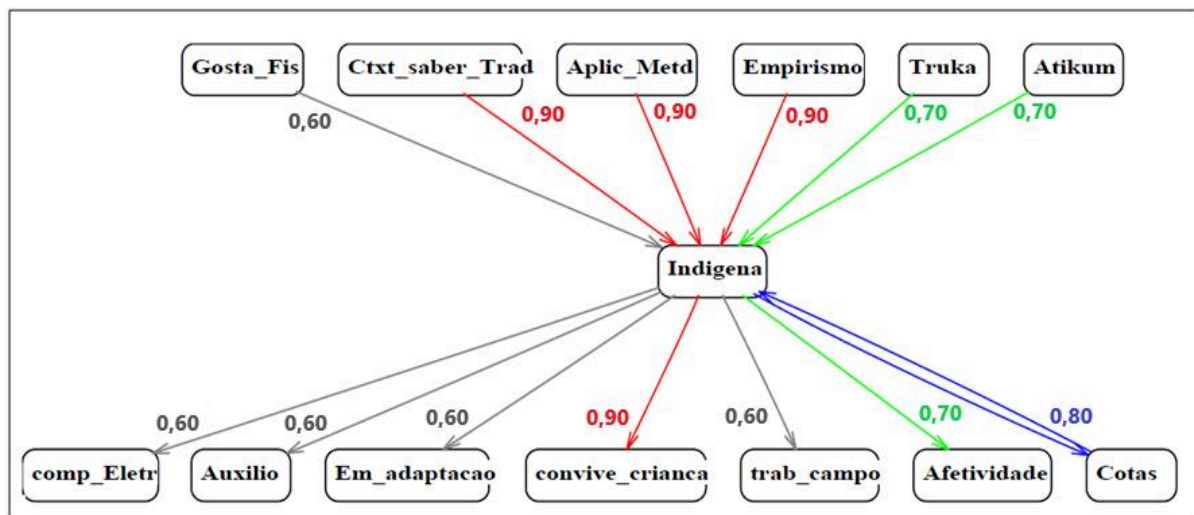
Gosta_Fis
Ctxt_saber_Trad
Aplic_Metd
Empirismo
Truka
Atikum
0,60
0,90
0,90
0,90
0,70
0,70
Indigena
0,60
0,60
0,60
0,90
0,60
0,70
0,80
comp_Eletr
Auxilio
Em_adaptacao
convive_crianca
trab_campo
Afetividade
Cotas